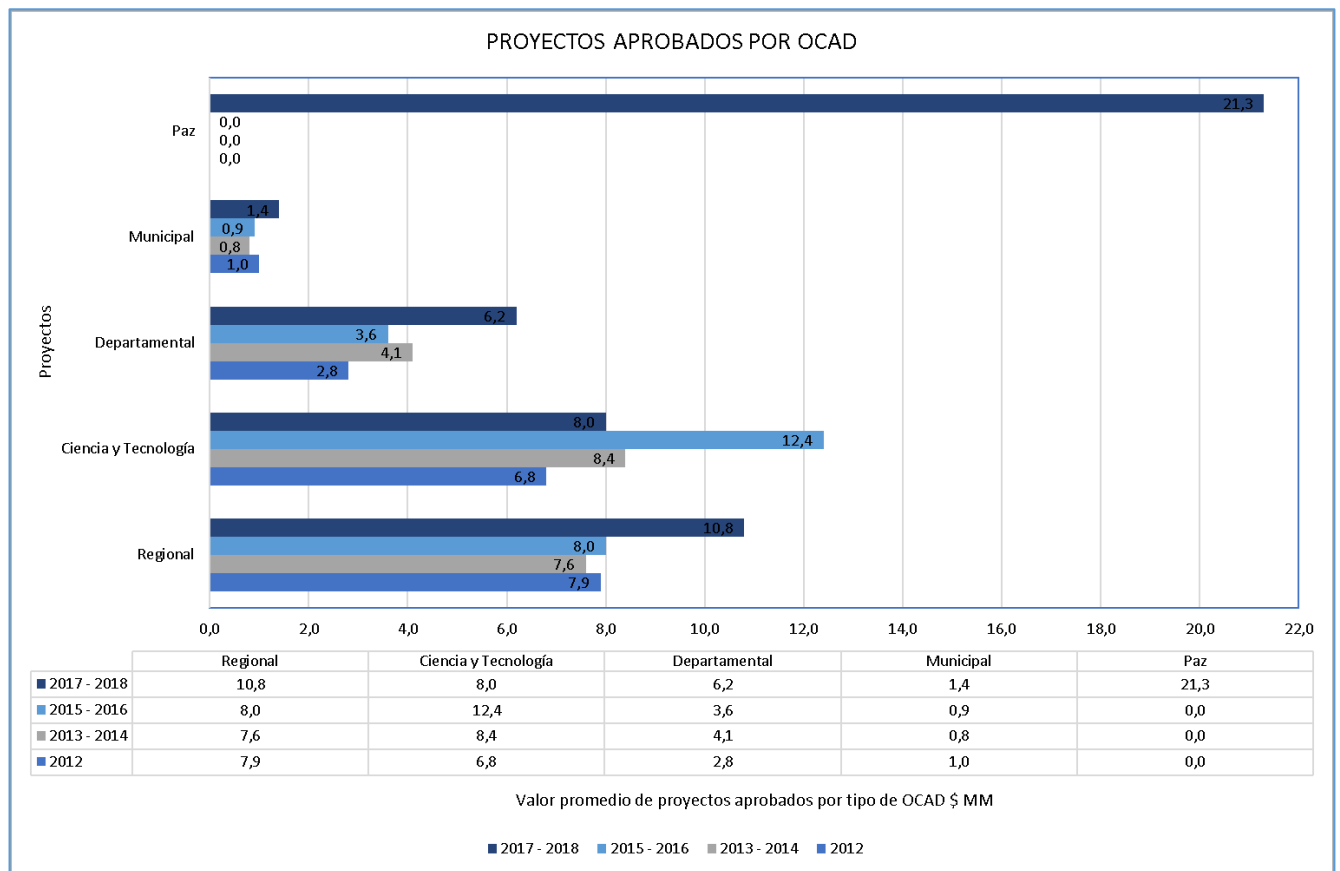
PROYECTOS APROBADOS POR OCAD

Proyectos

Paz
21,3
0,0
0,0
0,0

Municipal
1,4
0,9
0,8
1,0

Departamental
6,2
3,6
4,1
2,8

Ciencia y Tecnología
8,0
12,4
8,4
6,8

Regional
10,8
8,0
7,6
7,9

0,0 2,0 4,0 6,0 8,0 10,0 12,0 14,0 16,0 18,0 20,0 22,0

| | Regional | Ciencia y Tecnología | Departamental | Municipal | Paz |
|---|---|---|---|---|---|
| 2017 - 2018 | 10,8 | 8,0 | 6,2 | 1,4 | 21,3 |
| 2015 - 2016 | 8,0 | 12,4 | 3,6 | 0,9 | 0,0 |
| 2013 - 2014 | 7,6 | 8,4 | 4,1 | 0,8 | 0,0 |
| 2012 | 7,9 | 6,8 | 2,8 | 1,0 | 0,0 |

Valor promedio de proyectos aprobados por tipo de OCAD $ MM

2017 - 2018 2015 - 2016 2013 - 2014 2012